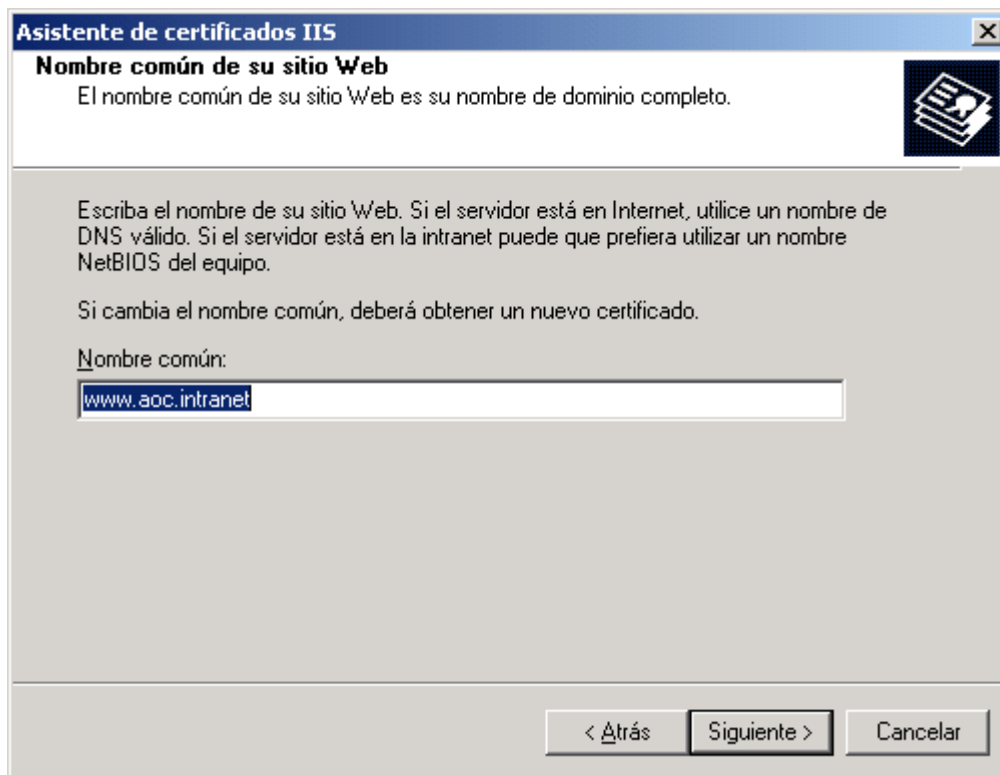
Asistente de certificados IIS

Nombre común de su sitio Web
El nombre común de su sitio Web es su nombre de dominio completo.

Escriba el nombre de su sitio Web. Si el servidor está en Internet, utilice un nombre de DNS válido. Si el servidor está en la intranet puede que prefiera utilizar un nombre NetBIOS del equipo.

Si cambia el nombre común, deberá obtener un nuevo certificado.

Nombre común:

www.aoc.intranet

< Atrás | Siguiente > | Cancelar